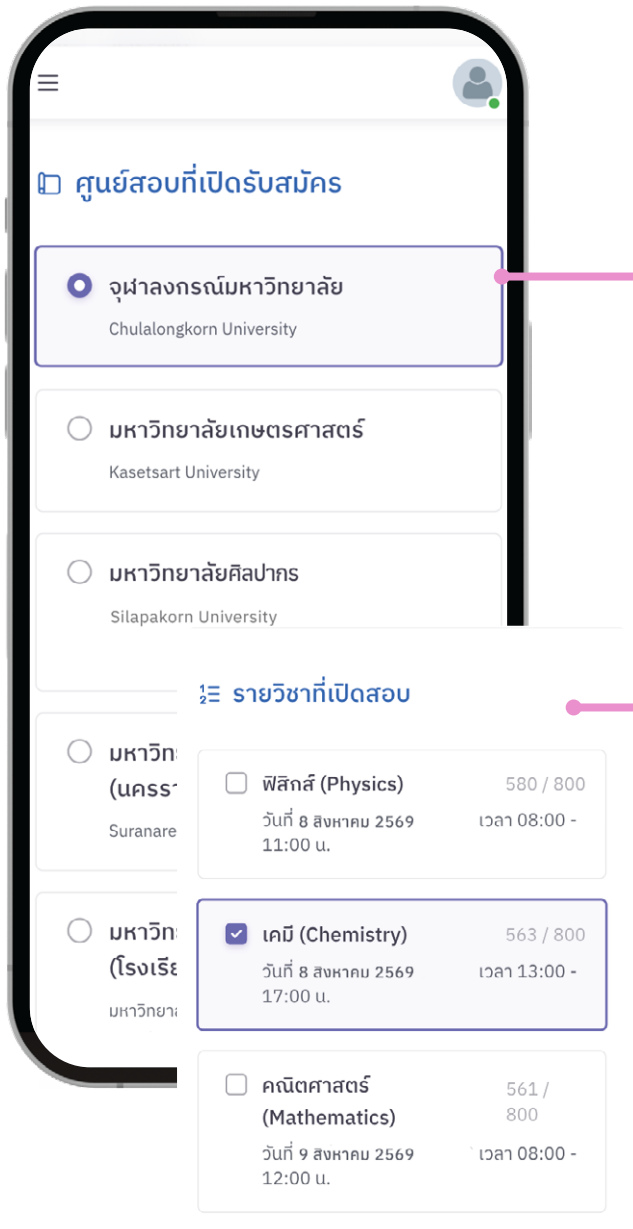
ศูนย์สอบที่เปิดรับสมัคร

จุฬาลงกรณ์มหาวิทยาลัย
Chulalongkorn University

มหาวิทยาลัยเกษตรศาสตร์
Kasetsart University

มหาวิทยาลัยศิลปากร
Silapakorn University

มหาวิท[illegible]
(นครรา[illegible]
Suranare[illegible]

มหาวิท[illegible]
(โรงเรีย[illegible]
มหาวิทยาล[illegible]

รายวิชาที่เปิดสอบ

ฟิสิกส์ (Physics) 580 / 800
วันที่ 8 สิงหาคม 2569 เวลา 08:00 - 11:00 น.

เคมี (Chemistry) 563 / 800
วันที่ 8 สิงหาคม 2569 เวลา 13:00 - 17:00 น.

คณิตศาสตร์ (Mathematics) 561 / 800
วันที่ 9 สิงหาคม 2569 เวลา 08:00 - 12:00 น.